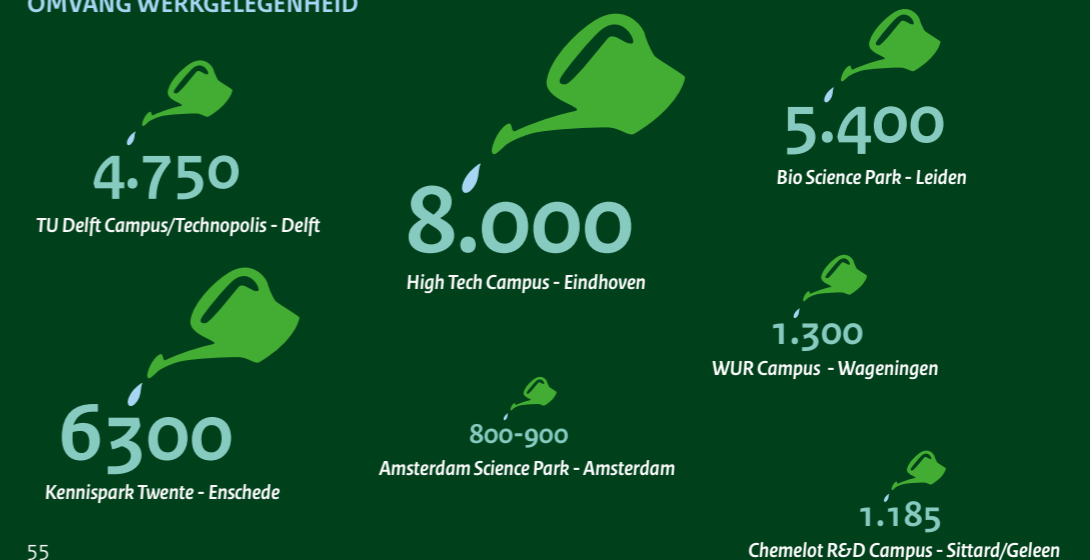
OMVANG WERKGELEGENHEID

4.750
TU Delft Campus/Technopolis - Delft

8.000
High Tech Campus - Eindhoven

5.400
Bio Science Park - Leiden

1.300
WUR Campus - Wageningen

6300
Kennispark Twente - Enschede

800-900
Amsterdam Science Park - Amsterdam

1.185
Chemelot R&D Campus - Sittard/Geleen

55